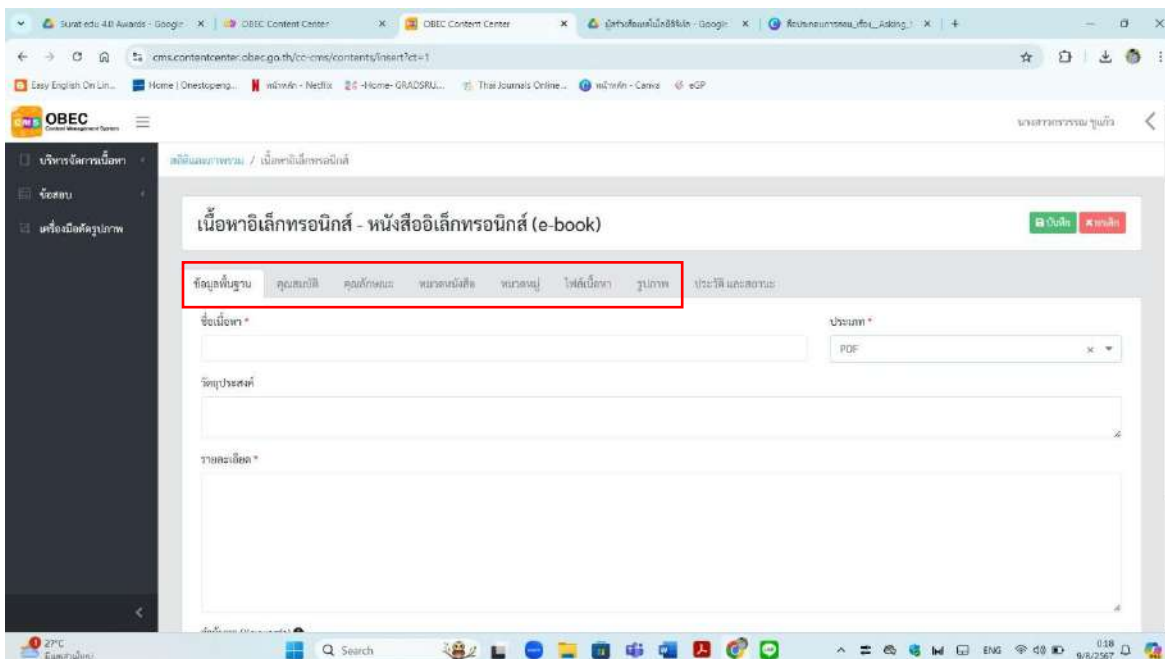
Surat edu 4.0 Awards - Google × | OBEC Content Center × | OBEC Content Center × | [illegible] - Google × | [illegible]_Asking_ × | +

cms.contentcenter.obec.go.th/cc-cms/contents/insert?ct=1

Easy English On Lin... | Home | Onestopeng... | หน้าหลัก - Netflix | -Home- GRADSRU... | Thai Journals Online... | หน้าหลัก - Canva | eGP

OBEC Content Management System

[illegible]

บริหารจัดการเนื้อหา

ข้อสอบ

เครื่องมือตัดรูปภาพ

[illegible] / เนื้อหาอิเล็กทรอนิกส์

เนื้อหาอิเล็กทรอนิกส์ - หนังสืออิเล็กทรอนิกส์ (e-book)

บันทึก ยกเลิก

ข้อมูลพื้นฐาน | คุณสมบัติ | คุณลักษณะ | หมวดหมู่สื่อ | หมวดหมู่ | ไฟล์เนื้อหา | รูปภาพ | ประวัติ และสถานะ

ชื่อเนื้อหา *

ประเภท *

PDF

วัตถุประสงค์

รายละเอียด *

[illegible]

27°C
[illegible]

Search

ENG 0:18 9/8/2567